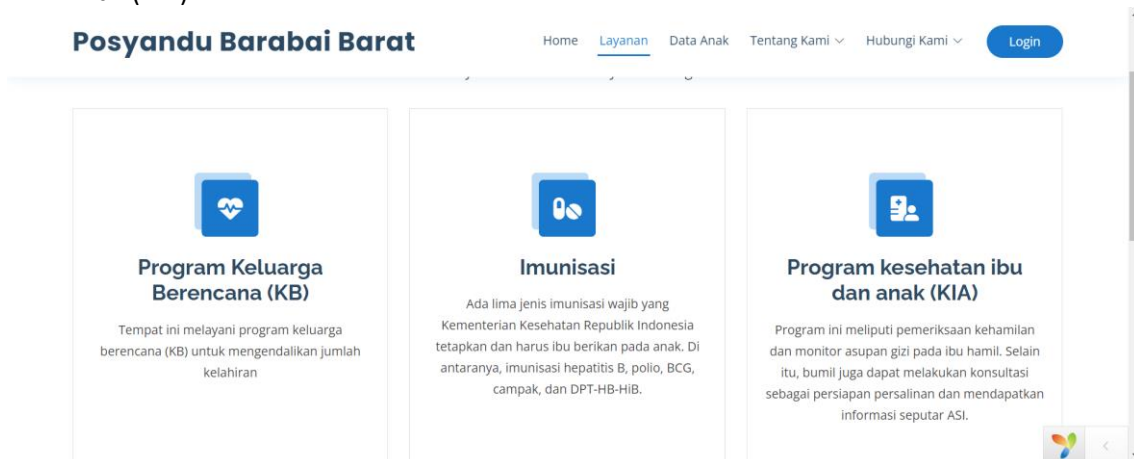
Posyandu Barabai Barat

Home Layanan Data Anak Tentang Kami Hubungi Kami Login

Program Keluarga Berencana (KB)

Tempat ini melayani program keluarga berencana (KB) untuk mengendalikan jumlah kelahiran

Imunisasi

Ada lima jenis imunisasi wajib yang Kementerian Kesehatan Republik Indonesia tetapkan dan harus ibu berikan pada anak. Di antaranya, imunisasi hepatitis B, polio, BCG, campak, dan DPT-HB-HiB.

Program kesehatan ibu dan anak (KIA)

Program ini meliputi pemeriksaan kehamilan dan monitor asupan gizi pada ibu hamil. Selain itu, bumil juga dapat melakukan konsultasi sebagai persiapan persalinan dan mendapatkan informasi seputar ASI.